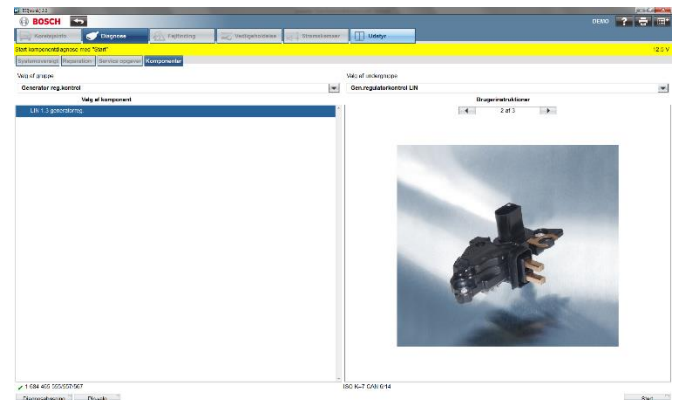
BOSCH

DEMO

Køretøjsinfo | Diagnose | Fejlfinding | Vedligeholdelse | Strømskemaer | Udstyr

Start komponentdiagnose med "Start"

12.0 V

Systemoversigt | Reparation | Service opgaver | Komponenter

Valg af gruppe

Generator reg.kontrol

Valg af undergruppe

Gen.regulatorkontrol LIN

Valg af komponent

LIN 1.3 generatoreg.

Brugerinstruktioner

2 af 3

1 684 465 555/557/567

ISO K+T CAN 0/14

Start